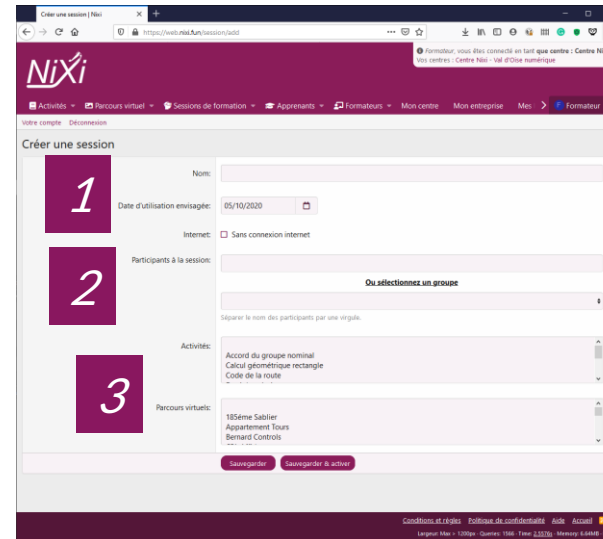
Créer une session | Nixi
https://web.nixi.fun/session/add

Formateur, vous êtes connecté en tant que centre : Centre Ni
Vos centres : Centre Nixi - Val d'Oise numérique

NiXi

Activités ▾ Parcours virtuel ▾ Sessions de formation ▾ Apprenants ▾ Formateurs ▾ Mon centre Mon entreprise Mes > Formateur

Votre compte Déconnexion

Créer une session

1

Nom:

Date d'utilisation envisagée: 05/10/2020

Internet: ☐ Sans connexion internet

2

Participants à la session:

Ou sélectionnez un groupe

Séparer le nom des participants par une virgule.

Activités:

Accord du groupe nominal
Calcul géométrique rectangle
Code de la route

3

Parcours virtuels:

185ème Sablier
Appartement Tours
Bernard Controls

Sauvegarder Sauvegarder & activer

Conditions et règles Politique de confidentialité Aide Accueil

Largeur: Max > 1200px · Queries: 1566 · Time: 2.557lls · Memory: 6.64MB